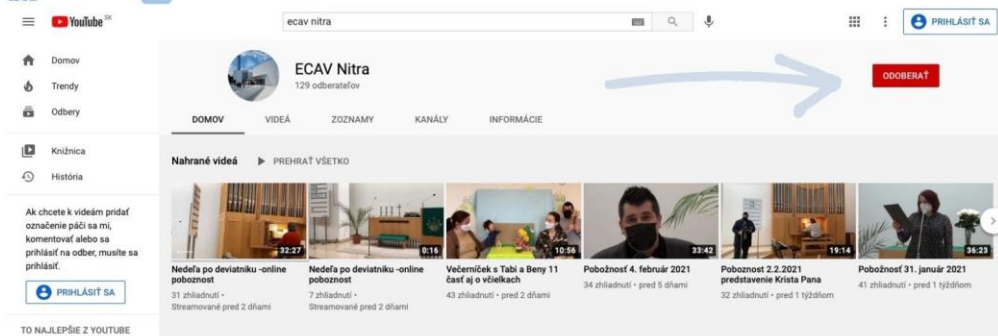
YouTube SK

ecav nitra

PRIHLÁSIŤ SA

Domov
Trendy
Odbery
Knižnica
História

Ak chcete k videám pridať označenie páči sa mi, komentovať alebo sa prihlásiť na odber, musíte sa prihlásiť.

PRIHLÁSIŤ SA

TO NAJLEPŠIE Z YOUTUBE

ECAV Nitra
129 odberateľov

ODOBERAŤ

DOMOV VIDEÁ ZOZNAMY KANÁLY INFORMÁCIE

Nahrané videá PREHRAŤ VŠETKO

32:27
Nedeľa po deviatniku -online poboznost
31 zhliadnutí • Streamované pred 2 dňami

0:16
Nedeľa po deviatniku -online poboznost
7 zhliadnutí • Streamované pred 2 dňami

10:56
Večerníček s Tabi a Beny 11 časť aj o včielkach
43 zhliadnutí • pred 2 dňami

33:42
Pobožnosť 4. február 2021
34 zhliadnutí • pred 5 dňami

19:14
Poboznost 2.2.2021 predstavenie Krista Pana
32 zhliadnutí • pred 1 týždňom

36:23
Pobožnosť 31. január 2021
41 zhliadnutí • pred 1 týždňom